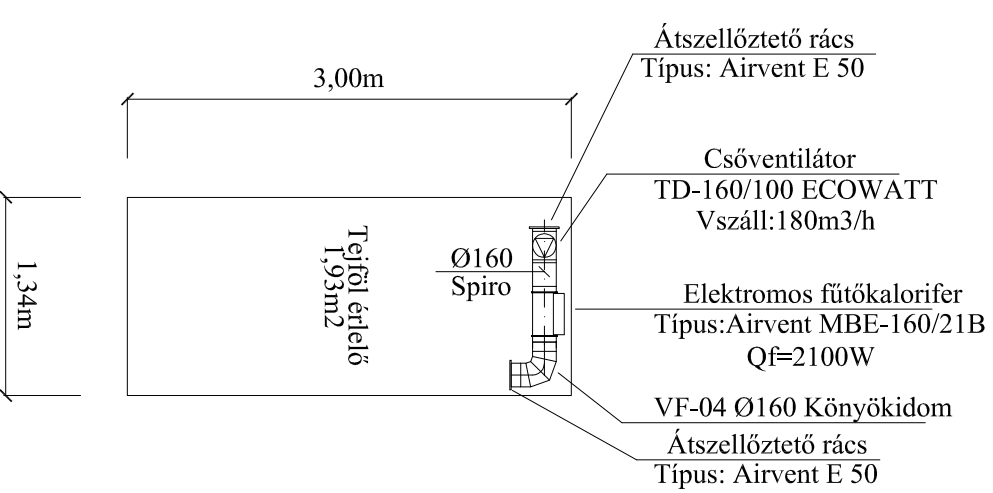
3,00m

1,34m

Tejföl érlelő
1,93m2

Ø160
Spiro

Átszellőztető rács
Típus: Airvent E 50

Csőventilátor
TD-160/100 ECOWATT
Vszáll:180m3/h

Elektromos fűtőkalorifer
Típus:Airvent MBE-160/21B
Qf=2100W

VF-04 Ø160 Könyökidom

Átszellőztető rács
Típus: Airvent E 50